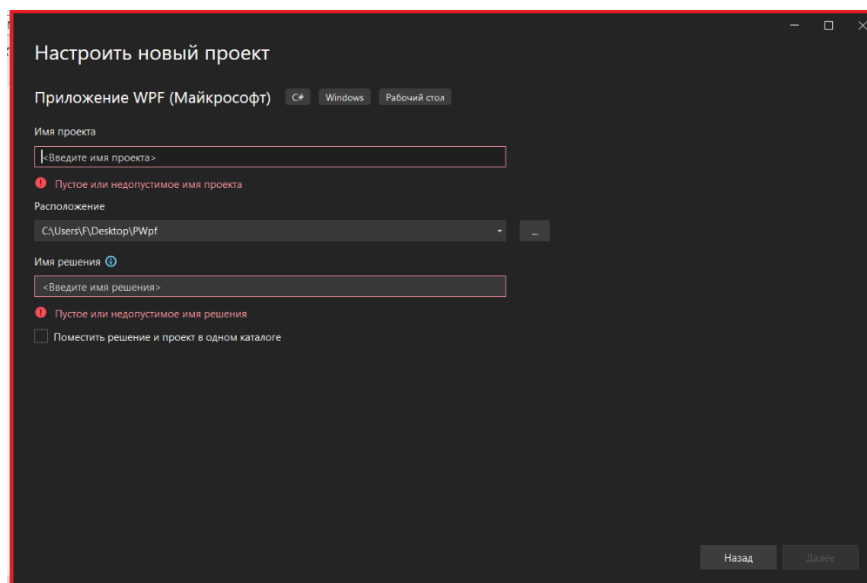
Настроить новый проект

Приложение WPF (Майкрософт) C# Windows Рабочий стол

Имя проекта

<Введите имя проекта>

Пустое или недопустимое имя проекта

Расположение

C:\Users\F\Desktop\PWpf

...

Имя решения

<Введите имя решения>

Пустое или недопустимое имя решения

Поместить решение и проект в одном каталоге

Назад Далее